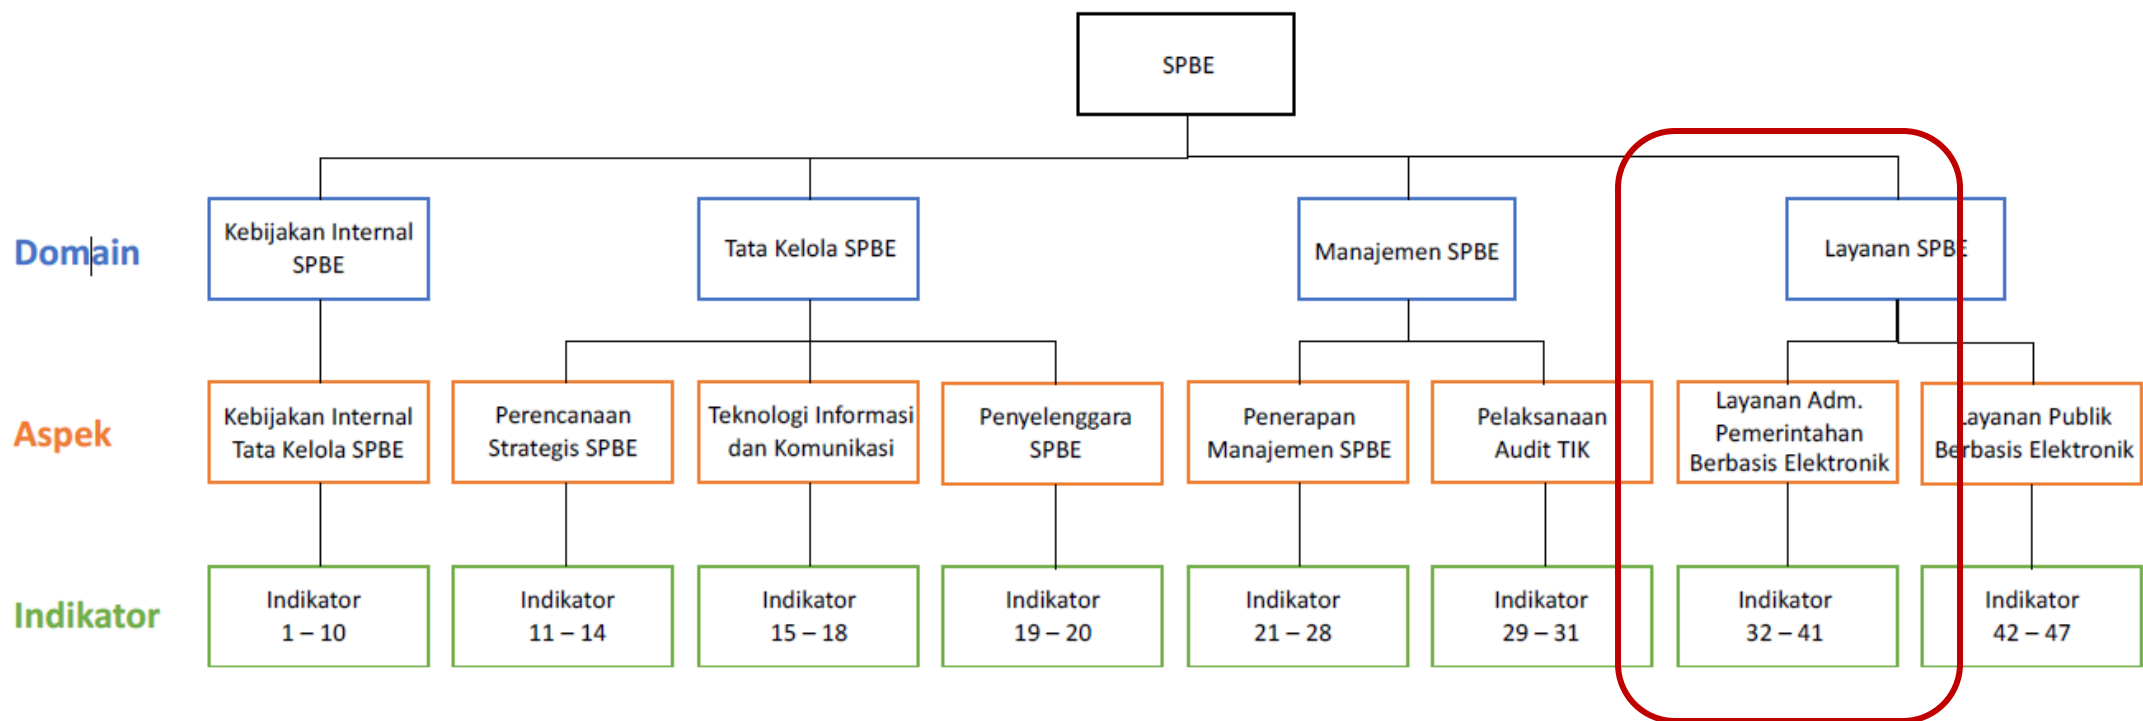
SPBE

Domain

Kebijakan Internal SPBE

Tata Kelola SPBE

Manajemen SPBE

Layanan SPBE

Aspek

Kebijakan Internal Tata Kelola SPBE

Perencanaan Strategis SPBE

Teknologi Informasi dan Komunikasi

Penyelenggara SPBE

Penerapan Manajemen SPBE

Pelaksanaan Audit TIK

Layanan Adm. Pemerintahan Berbasis Elektronik

Layanan Publik Berbasis Elektronik

Indikator

Indikator 1 – 10

Indikator 11 – 14

Indikator 15 – 18

Indikator 19 – 20

Indikator 21 – 28

Indikator 29 – 31

Indikator 32 – 41

Indikator 42 – 47